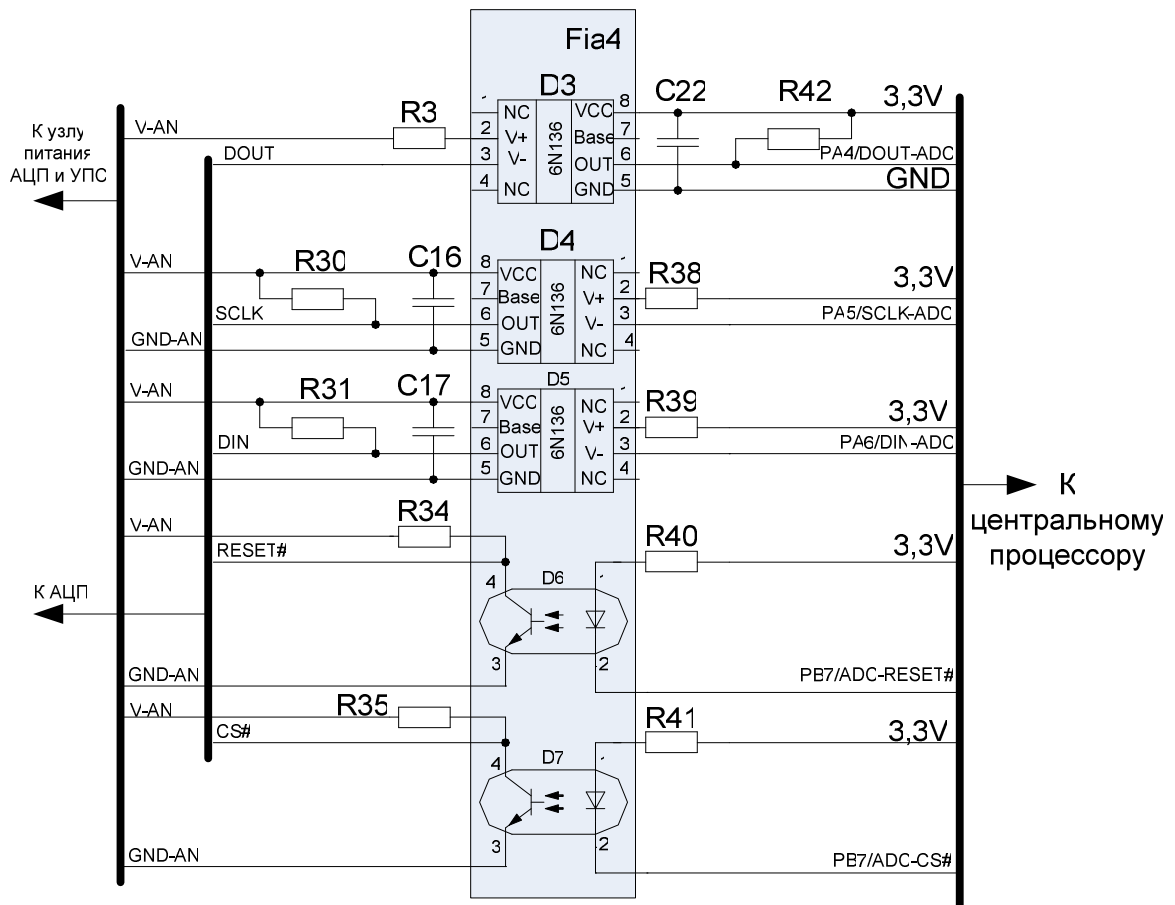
Fia4

D3
NC
V+
V-
NC
6N136
VCC
Base
OUT
GND
2
3
4
8
7
6
5
C22
R42
3,3V
R3
V-AN
DOUT
К узлу питания АЦП и УПС
PA4/DOUT-ADC
GND

D4
V-AN
R30
C16
8
7
6
5
VCC
Base
OUT
GND
6N136
NC
V+
V-
NC
2
3
4
R38
3,3V
SCLK
PA5/SCLK-ADC
GND-AN

D5
V-AN
R31
C17
8
7
6
5
VCC
Base
OUT
GND
6N136
NC
V+
V-
NC
2
3
4
R39
3,3V
DIN
PA6/DIN-ADC
GND-AN

К центральному процессору

V-AN
R34
R40
3,3V
RESET#
4
D6
К АЦП
3
2
GND-AN
PB7/ADC-RESET#

V-AN
R35
R41
3,3V
CS#
4
D7
3
2
GND-AN
PB7/ADC-CS#